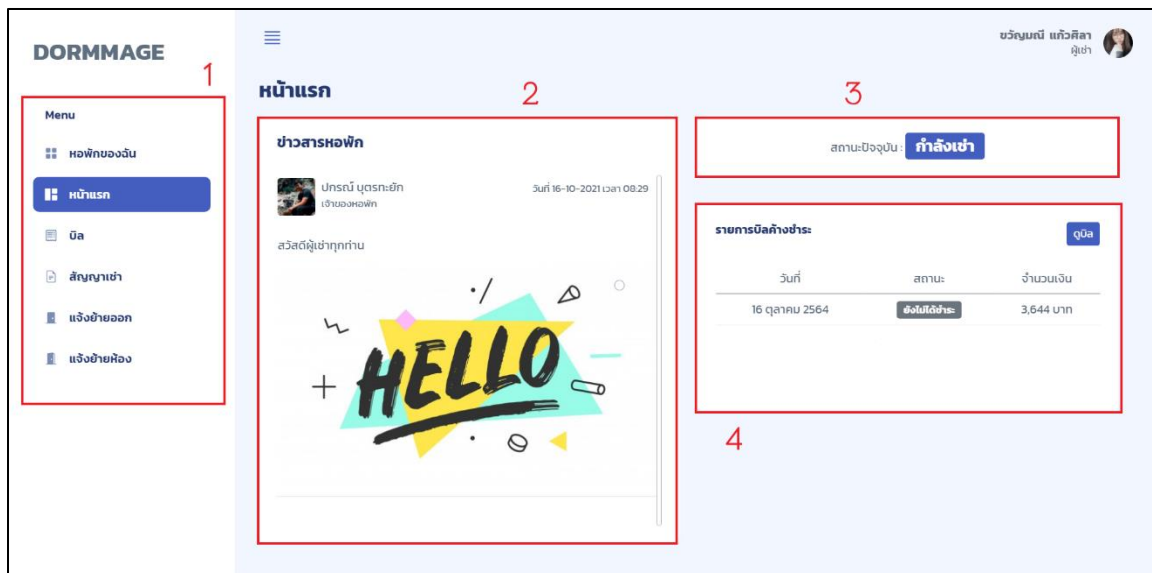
DORMMAGE

1

Menu

หอพักของฉัน

หน้าแรก

บิล

สัญญาเช่า

แจ้งย้ายออก

แจ้งย้ายห้อง

ขวัญมณี แก้วศิลา
ผู้เช่า

หน้าแรก

2

3

ข่าวสารหอพัก

ปกรณ์ บุตรทะยัก
เจ้าของหอพัก

วันที่ 16-10-2021 เวลา 08:29

สวัสดีผู้เช่าทุกท่าน

HELLO

สถานะปัจจุบัน : กำลังเช่า

รายการบิลค้างชำระ

ดูบิล

| วันที่ | สถานะ | จำนวนเงิน |
|---|---|---|
| 16 ตุลาคม 2564 | ยังไม่ได้ชำระ | 3,644 บาท |

4